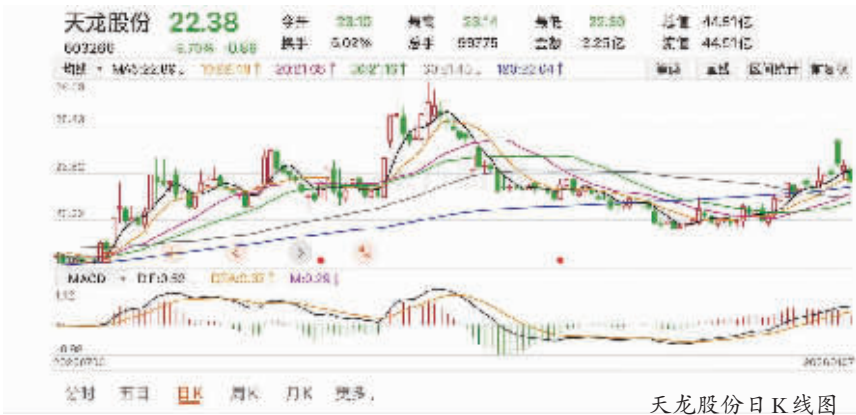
天龙股份 22.38

603266 6.70% 0.68

今开 23.10 最高 23.14 最低 22.33 总值 44.51亿

换手 5.02% 总手 69775 金额 2.25亿 流值 44.51亿

均线 MA5:22.89 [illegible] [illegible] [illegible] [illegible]

除权 盘后 区间统计 画线

MACD DIF:0.52 DEA:0.37 M:0.28

公司 资讯 日K 周K 月K 更多

天龙股份日K线图